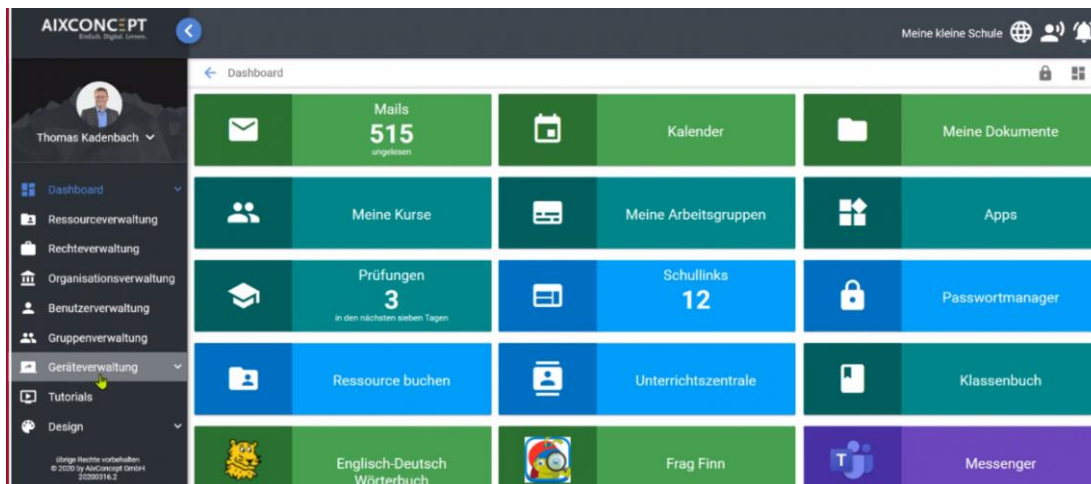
AIXCONCEPT
Einfach. Digital. Lernen.

Meine kleine Schule

Thomas Kadenbach

Dashboard
Ressourceverwaltung
Rechteverwaltung
Organisationsverwaltung
Benutzerverwaltung
Gruppenverwaltung
Geräteverwaltung
Tutorials
Design

übrige Rechte vorbehalten
© 2020 by AixConcept GmbH
20200316.2

Dashboard

Mails
515
ungelesen

Kalender

Meine Dokumente

Meine Kurse

Meine Arbeitsgruppen

Apps

Prüfungen
3
in den nächsten sieben Tagen

Schullinks
12

Passwortmanager

Ressource buchen

Unterrichtszentrale

Klassenbuch

Englisch-Deutsch Wörterbuch

Frag Finn

Messenger